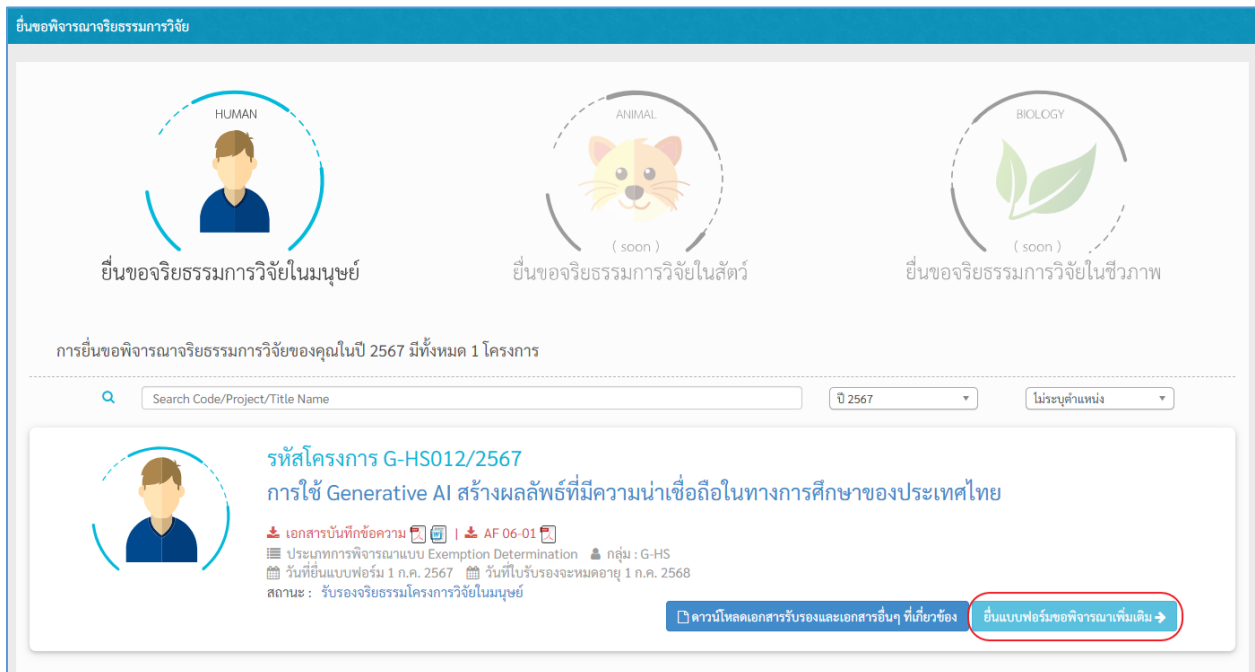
ยื่นขอพิจารณาจริยธรรมการวิจัย

HUMAN

ยื่นขอจริยธรรมการวิจัยในมนุษย์

ANIMAL

( soon )

ยื่นขอจริยธรรมการวิจัยในสัตว์

BIOLOGY

( soon )

ยื่นขอจริยธรรมการวิจัยในชีวภาพ

การยื่นขอพิจารณาจริยธรรมการวิจัยของคุณในปี 2567 มีทั้งหมด 1 โครงการ

Search Code/Project/Title Name

ปี 2567

ไม่ระบุตำแหน่ง

รหัสโครงการ G-HS012/2567

การใช้ Generative AI สร้างผลลัพธ์ที่มีความน่าเชื่อถือในทางการศึกษาของประเทศไทย

เอกสารบันทึกข้อความ | AF 06-01

ประเภทการพิจารณาแบบ Exemption Determination กลุ่ม : G-HS

วันที่ยื่นแบบฟอร์ม 1 ก.ค. 2567 วันที่ใบรับรองจะหมดอายุ 1 ก.ค. 2568

สถานะ : รับรองจริยธรรมโครงการวิจัยในมนุษย์

ดาวน์โหลดเอกสารรับรองและเอกสารอื่นๆ ที่เกี่ยวข้อง

ยื่นแบบฟอร์มขอพิจารณาเพิ่มเติม